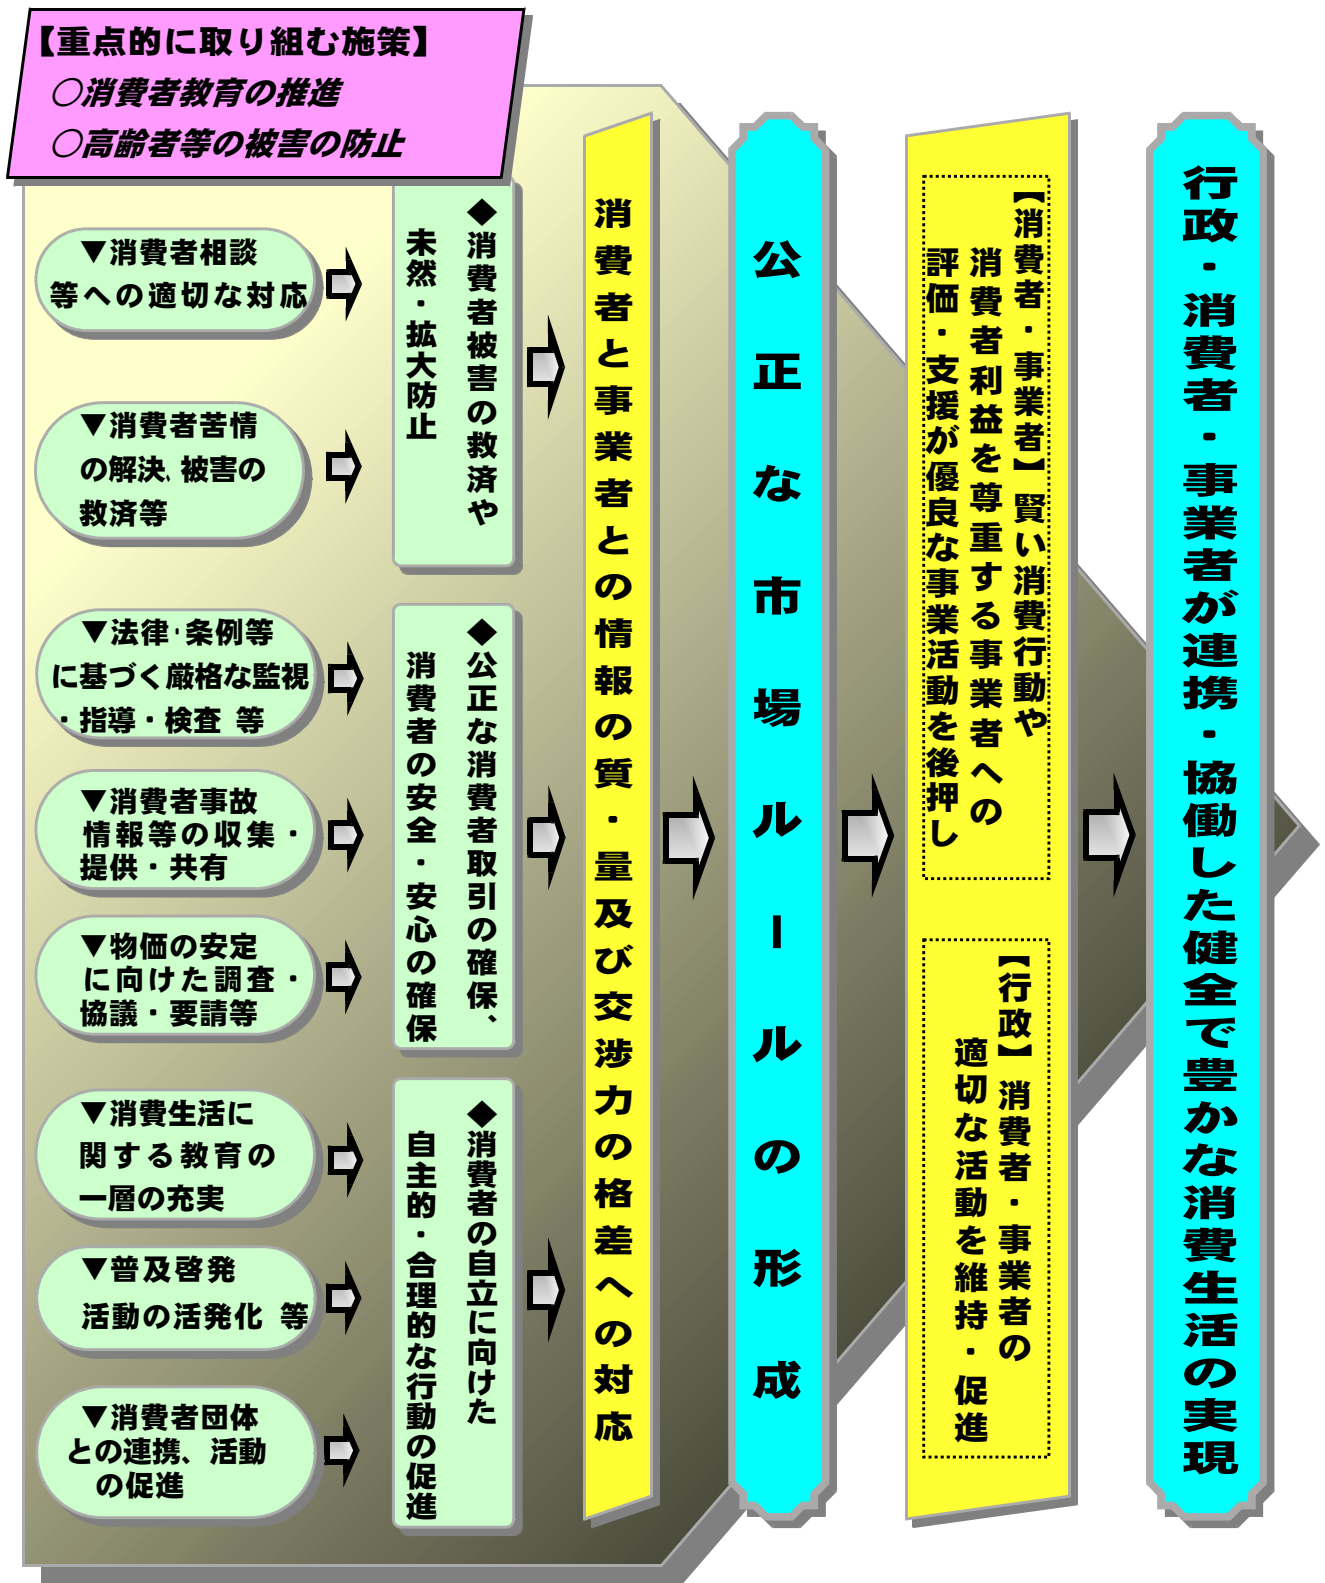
【重点的に取り組む施策】
○消費者教育の推進
○高齢者等の被害の防止

▼消費者相談等への適切な対応

▼消費者苦情の解決、被害の救済等

◆消費者被害の救済や未然・拡大防止

▼法律・条例等に基づく厳格な監視・指導・検査 等

▼消費者事故情報等の収集・提供・共有

▼物価の安定に向けた調査・協議・要請等

◆公正な消費者取引の確保、消費者の安全・安心の確保

▼消費生活に関する教育の一層の充実

▼普及啓発活動の活発化 等

▼消費者団体との連携、活動の促進

◆消費者の自立に向けた自主的・合理的な行動の促進

消費者と事業者との情報の質・量及び交渉力の格差への対応

公正な市場ルールの形成

【消費者・事業者】賢い消費行動や消費者利益を尊重する事業者への評価・支援が優良な事業活動を後押し

【行政】消費者・事業者の適切な活動を維持・促進

行政・消費者・事業者が連携・協働した健全で豊かな消費生活の実現